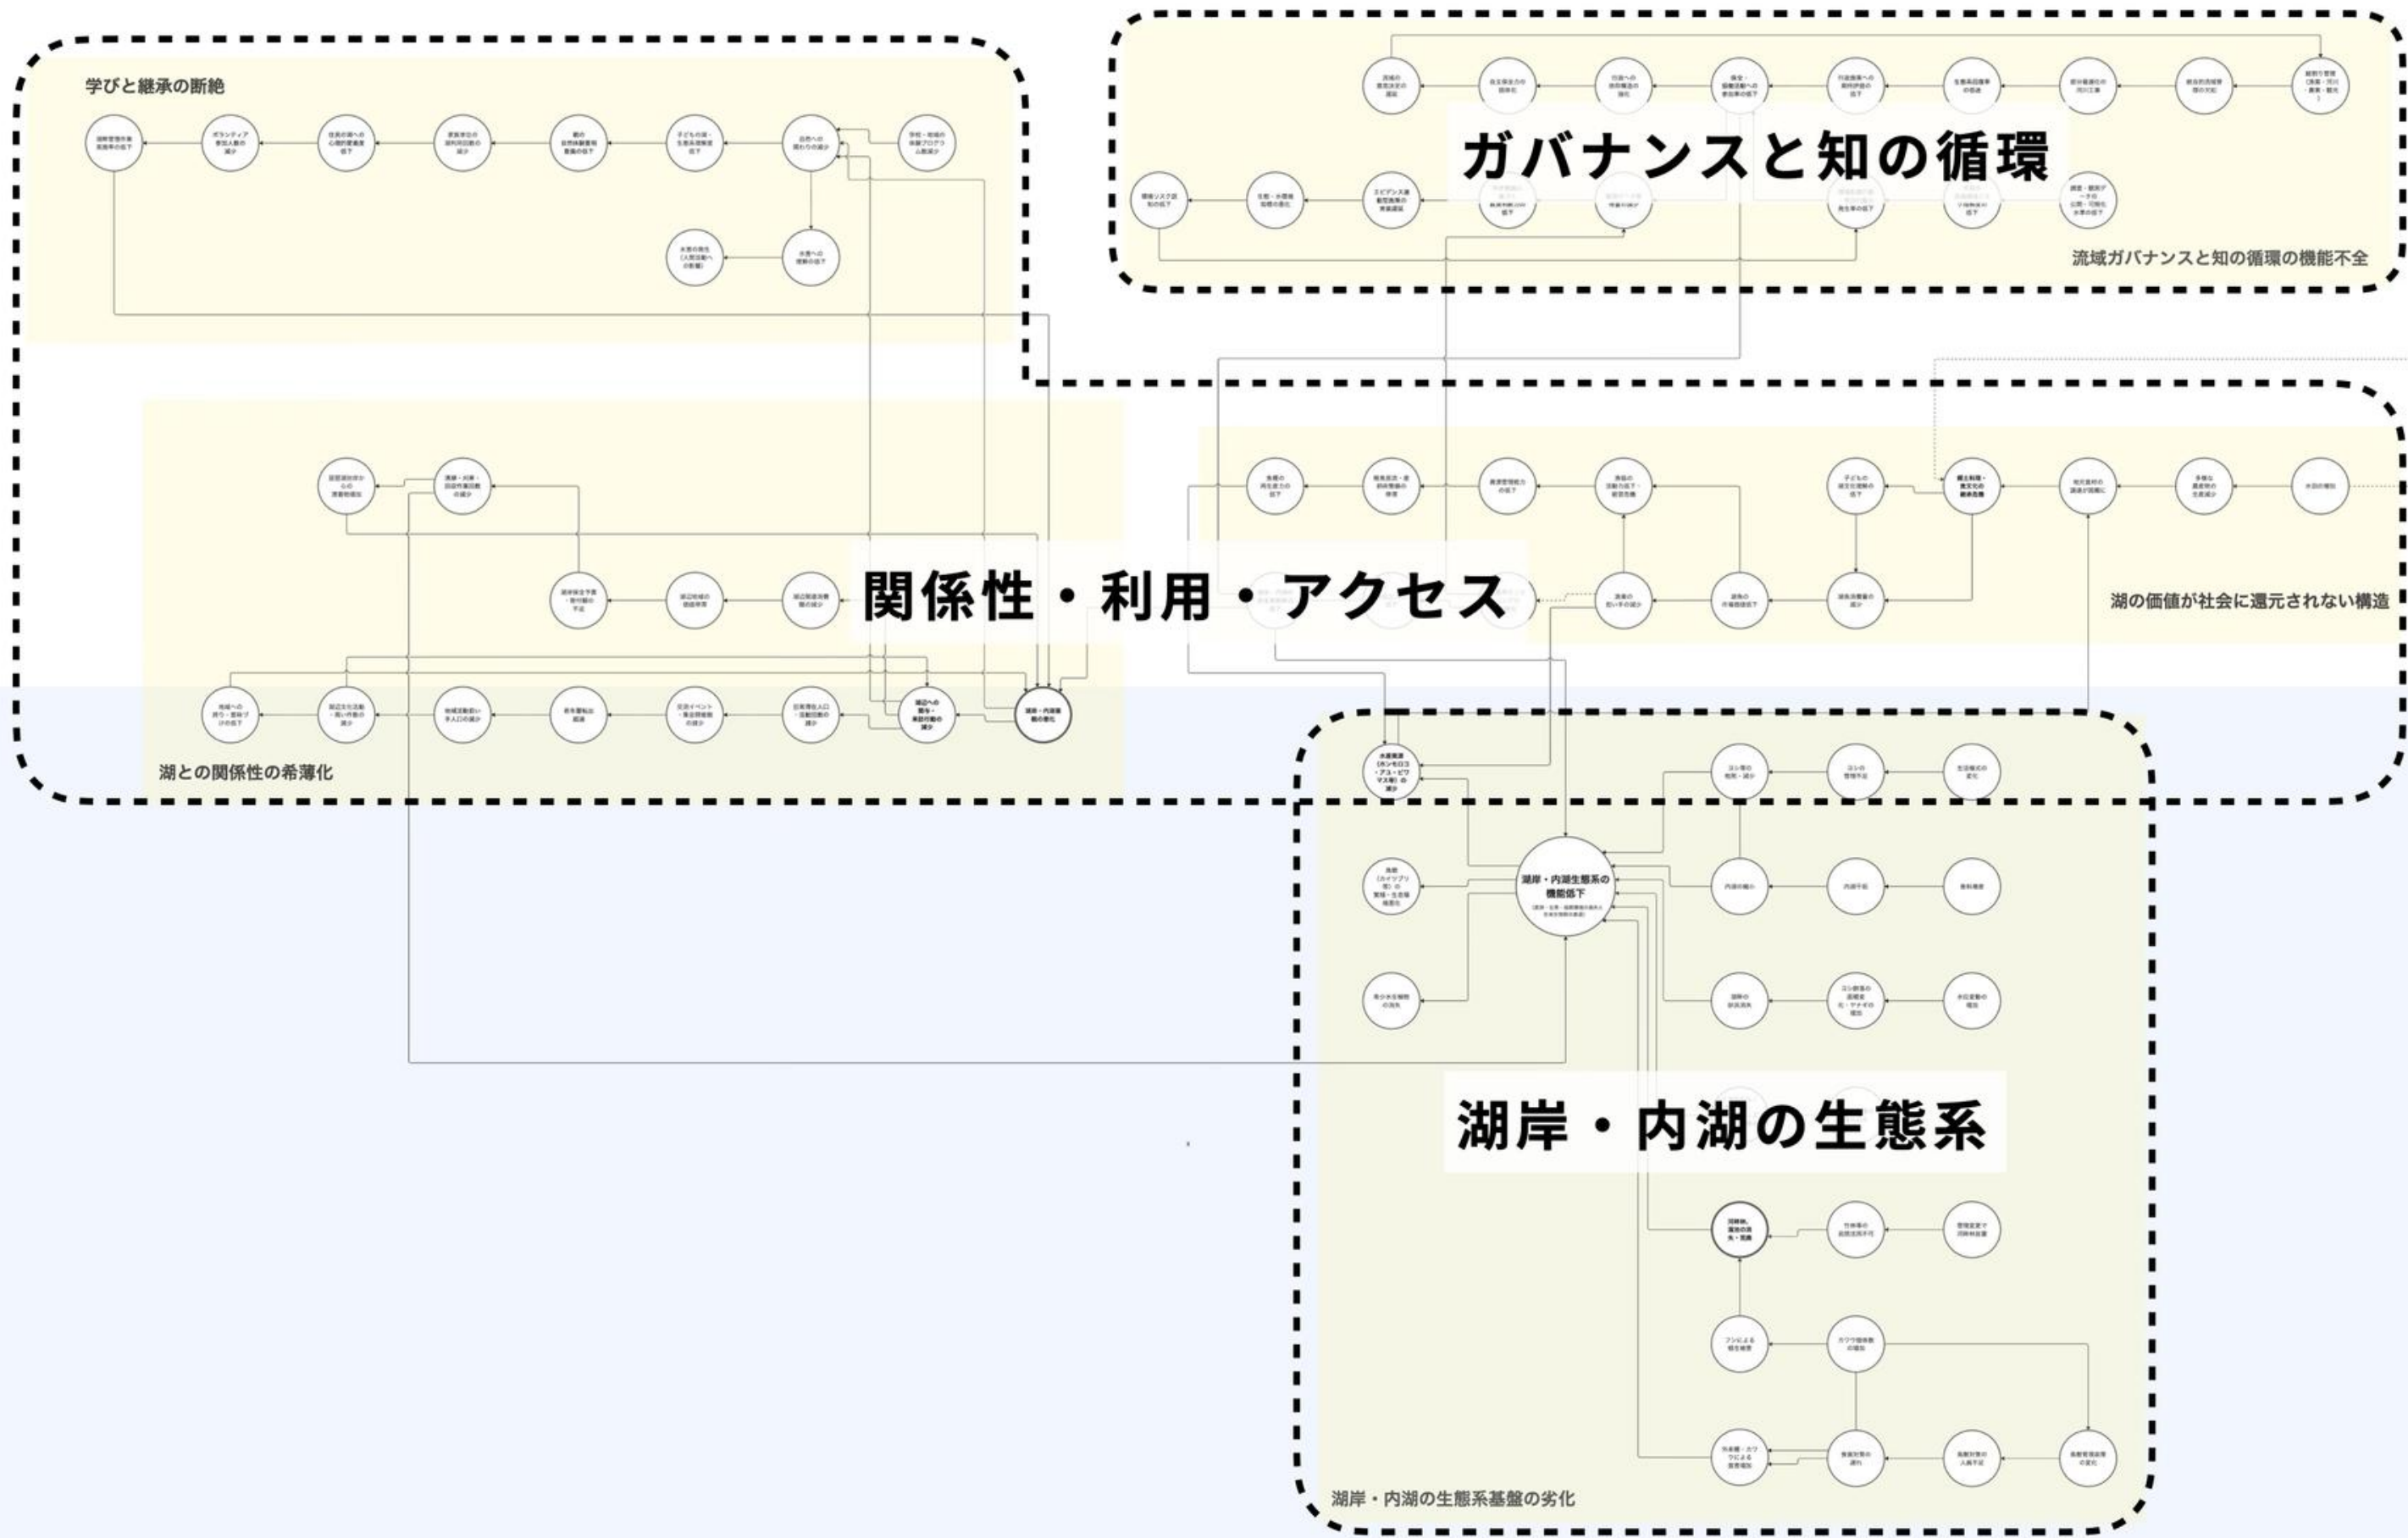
学びと継承の断絶

ガバナンスと知の循環

流域ガバナンスと知の循環の機能不全

関係性・利用・アクセス

湖の価値が社会に還元されない構造

湖との関係性の希薄化

湖岸・内湖の生態系機能低下

湖岸・内湖の生態系

湖岸・内湖の生態系基盤の劣化